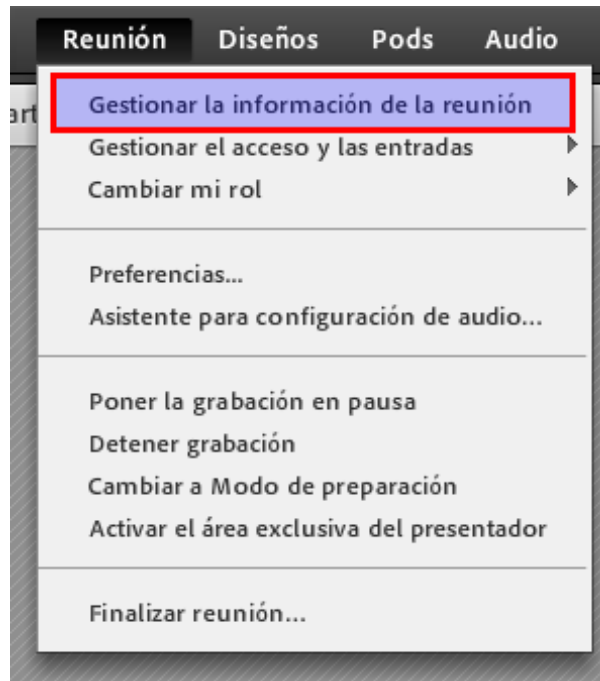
Reunión Diseños Pods Audio

art

Gestionar la información de la reunión
Gestionar el acceso y las entradas
Cambiar mi rol

Preferencias...
Asistente para configuración de audio...

Poner la grabación en pausa
Detener grabación
Cambiar a Modo de preparación
Activar el área exclusiva del presentador

Finalizar reunión...